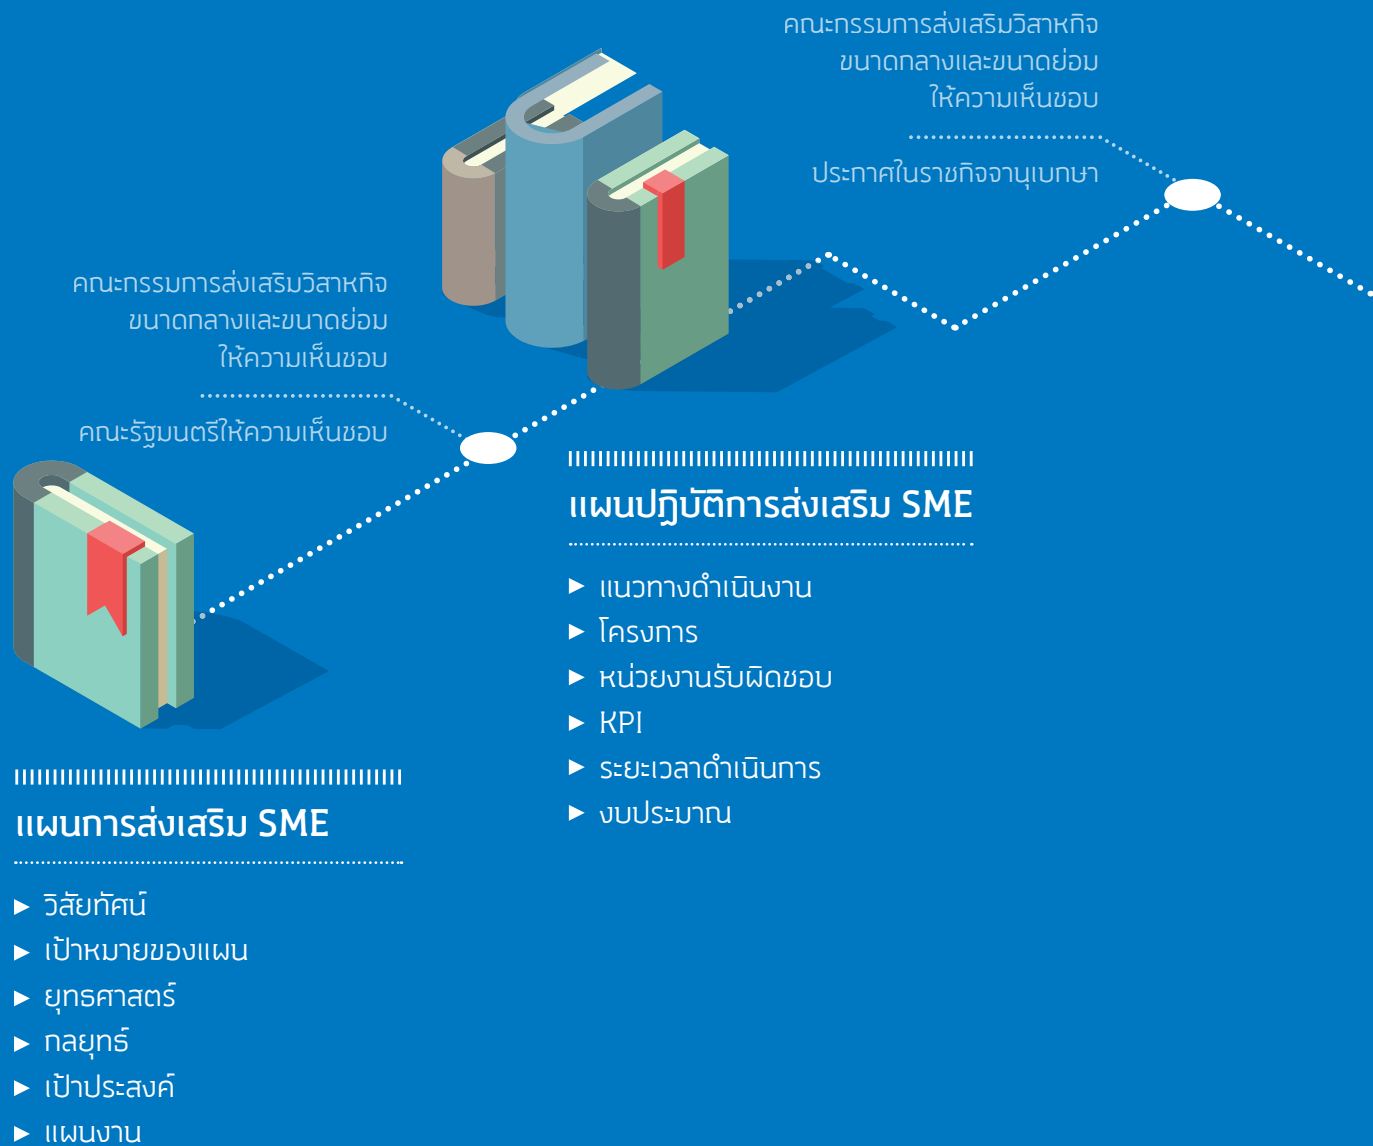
คณะกรรมการส่งเสริมวิสาหกิจขนาดกลางและขนาดย่อมให้ความเห็นชอบ

ประกาศในราชกิจจานุเบกษา

คณะกรรมการส่งเสริมวิสาหกิจขนาดกลางและขนาดย่อมให้ความเห็นชอบ

คณะรัฐมนตรีให้ความเห็นชอบ

แผนปฏิบัติการส่งเสริม SME

► แนวทางดำเนินงาน
► โครงการ
► หน่วยงานรับผิดชอบ
► KPI
► ระยะเวลาดำเนินการ
► งบประมาณ

แผนการส่งเสริม SME

► วิสัยทัศน์
► เป้าหมายของแผน
► ยุทธศาสตร์
► กลยุทธ์
► เป้าประสงค์
► แผนงาน